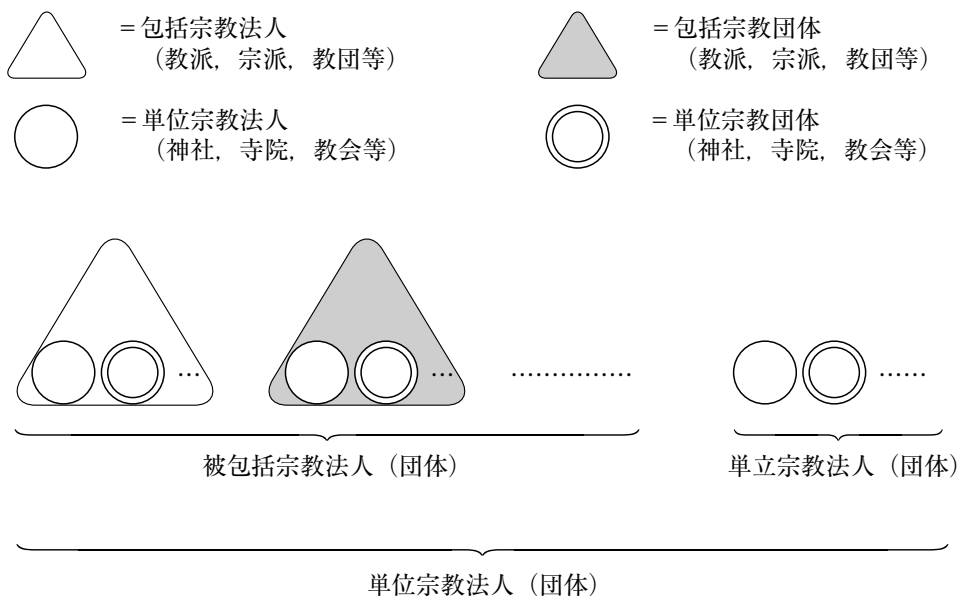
=包括宗教法人
（教派，宗派，教団等）

=包括宗教団体
（教派，宗派，教団等）

=単位宗教法人
（神社，寺院，教会等）

=単位宗教団体
（神社，寺院，教会等）

…

…

……………

……

被包括宗教法人（団体）

単立宗教法人（団体）

単位宗教法人（団体）